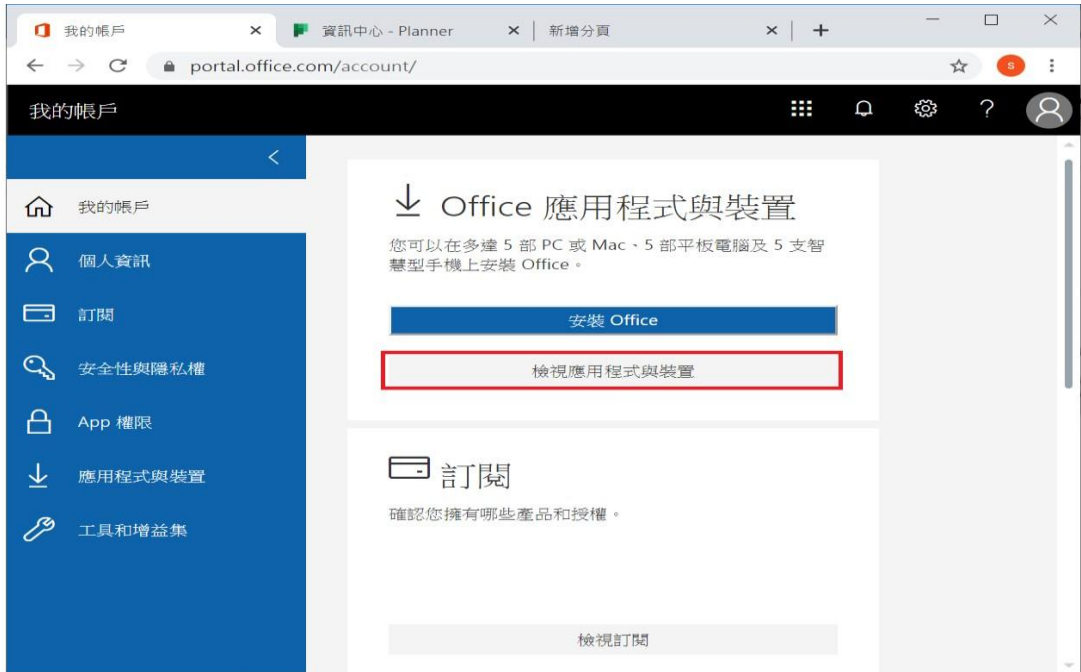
我的帳戶 ×
資訊中心 - Planner ×
新增分頁 ×
+

portal.office.com/account/

S

我的帳戶

?

<

我的帳戶
個人資訊
訂閱
安全性與隱私權
App 權限
應用程式與裝置
工具和增益集

Office 應用程式與裝置

您可以在多達 5 部 PC 或 Mac、5 部平板電腦及 5 支智慧型手機上安裝 Office。

安裝 Office

檢視應用程式與裝置

訂閱

確認您擁有哪些產品和授權。

檢視訂閱